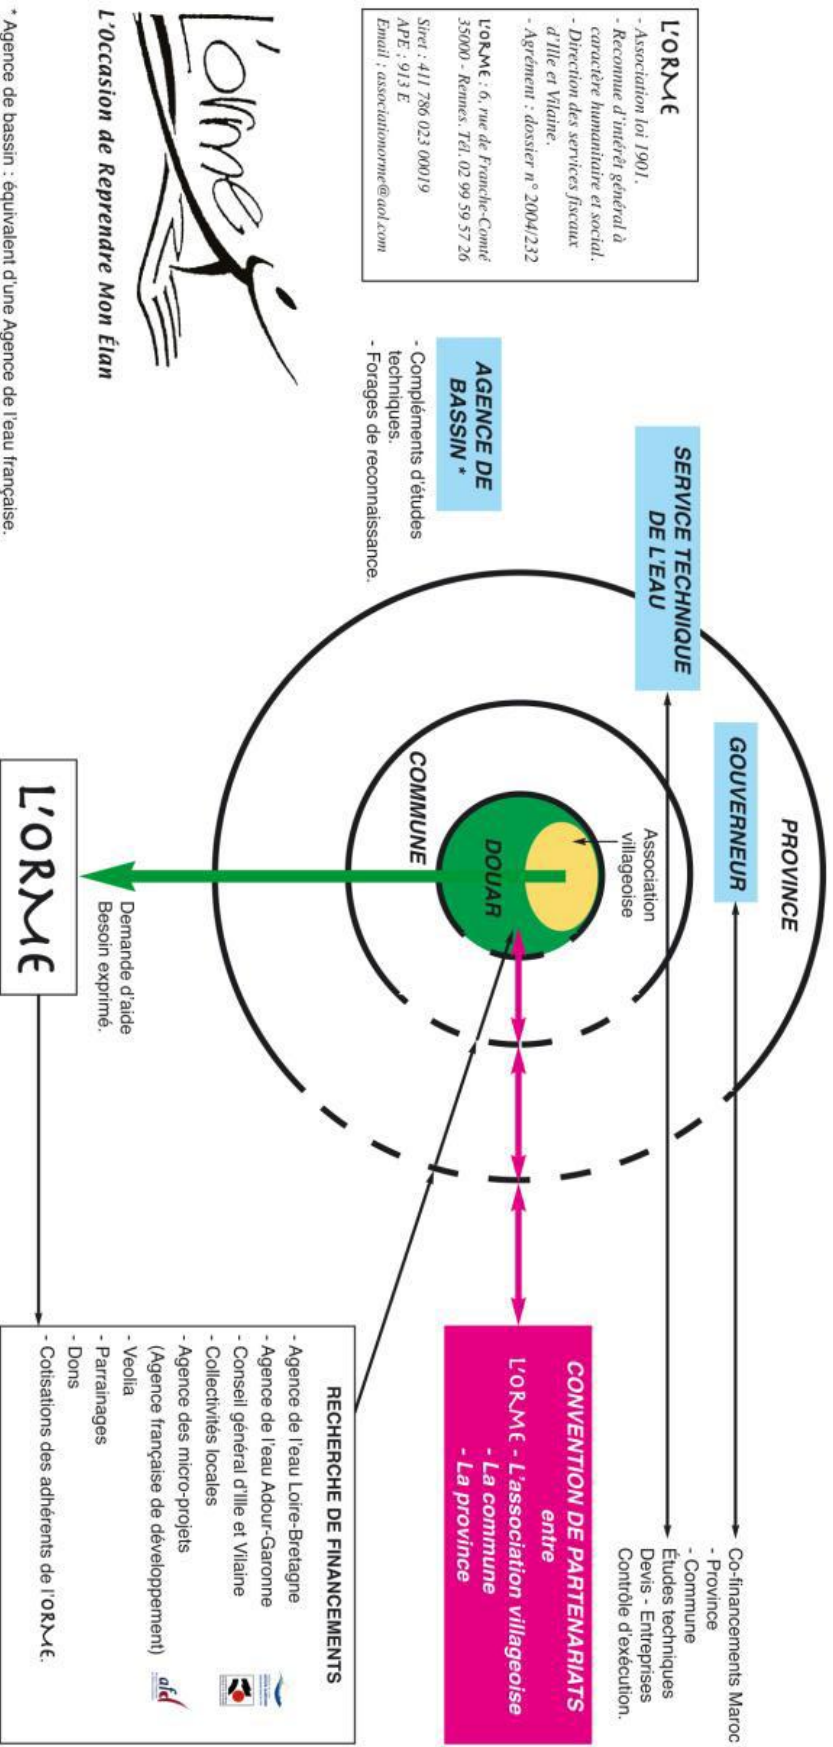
L'ORME
- Association loi 1901.
- Reconnue d'intérêt général à caractère humanitaire et social.
- Direction des services fiscaux d'Ille et Vilaine.
- Agrément : dossier n° 2004/232

L'ORME : 6, rue de Franche-Comté 3500 - Rennes. Tél. 02 99 59 57 26

Siret : 411 786 023 00019
APE : 913 E
Email : associationorme@aol.com

L'orme

L'Occasion de Reprendre Mon Élan

* Agence de bassin : équivalent d'une Agence de l'eau française.

AGENCE DE BASSIN *

- Compléments d'études techniques.
- Forages de reconnaissance.

SERVICE TECHNIQUE DE L'EAU

GOUVERNEUR

PROVINCE

COMMUNE

Association villageoise

DOUAR

Demande d'aide
Besoin exprimé.

L'ORME

Co-financements Maroc
- Province
- Commune
Études techniques
Devis - Entreprises
Contrôle d'exécution.

CONVENTION DE PARTENARIATS
entre
L'ORME - L'association villageoise
- La commune
- La province

RECHERCHE DE FINANCEMENTS
- Agence de l'eau Loire-Bretagne
- Agence de l'eau Adour-Garonne
- Conseil général d'Ille et Vilaine
- Collectivités locales
- Agence des micro-projets (Agence française de développement)
- Veolia
- Parrainages
- Dons
- Cotisations des adhérents de l'ORME.

afd